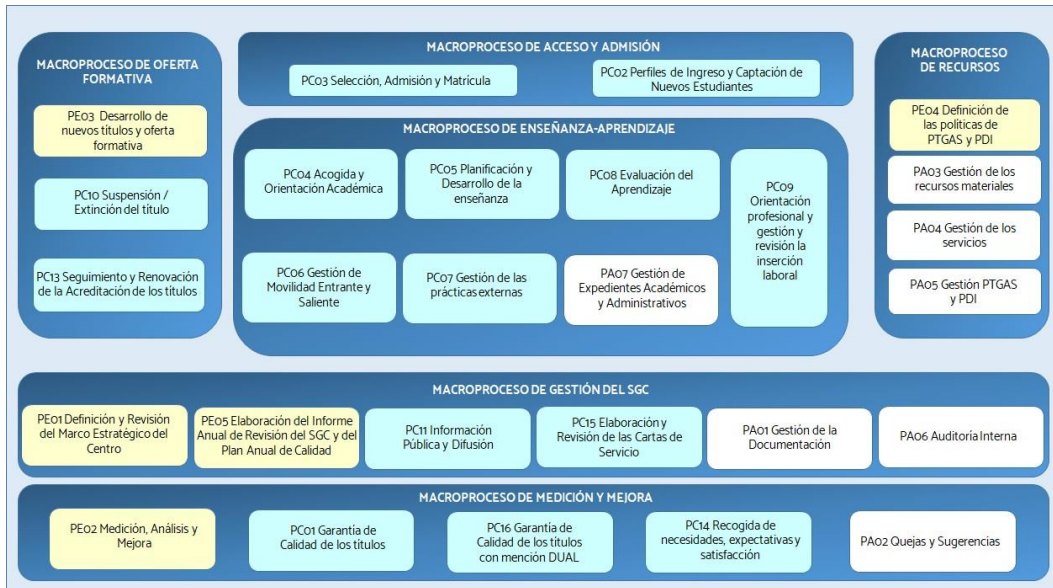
MACROPROCESO DE OFERTA FORMATIVA

PE03 Desarrollo de nuevos títulos y oferta formativa

PC10 Suspensión / Extinción del título

PC13 Seguimiento y Renovación de la Acreditación de los títulos

MACROPROCESO DE ACCESO Y ADMISIÓN

PC03 Selección, Admisión y Matrícula

PC02 Perfiles de Ingreso y Captación de Nuevos Estudiantes

MACROPROCESO DE ENSEÑANZA-APRENDIZAJE

PC04 Acogida y Orientación Académica

PC05 Planificación y Desarrollo de la enseñanza

PC08 Evaluación del Aprendizaje

PC09 Orientación profesional y gestión y revisión la inserción laboral

PC06 Gestión de Movilidad Entrante y Saliente

PC07 Gestión de las prácticas externas

PA07 Gestión de Expedientes Académicos y Administrativos

MACROPROCESO DE RECURSOS

PE04 Definición de las políticas de PTGAS y PDI

PA03 Gestión de los recursos materiales

PA04 Gestión de los servicios

PA05 Gestión PTGAS y PDI

MACROPROCESO DE GESTIÓN DEL SGC

PE01 Definición y Revisión del Marco Estratégico del Centro

PE05 Elaboración del Informe Anual de Revisión del SGC y del Plan Anual de Calidad

PC11 Información Pública y Difusión

PC15 Elaboración y Revisión de las Cartas de Servicio

PA01 Gestión de la Documentación

PA06 Auditoría Interna

MACROPROCESO DE MEDICIÓN Y MEJORA

PE02 Medición, Análisis y Mejora

PC01 Garantía de Calidad de los títulos

PC16 Garantía de Calidad de los títulos con mención DUAL

PC14 Recogida de necesidades, expectativas y satisfacción

PA02 Quejas y Sugerencias